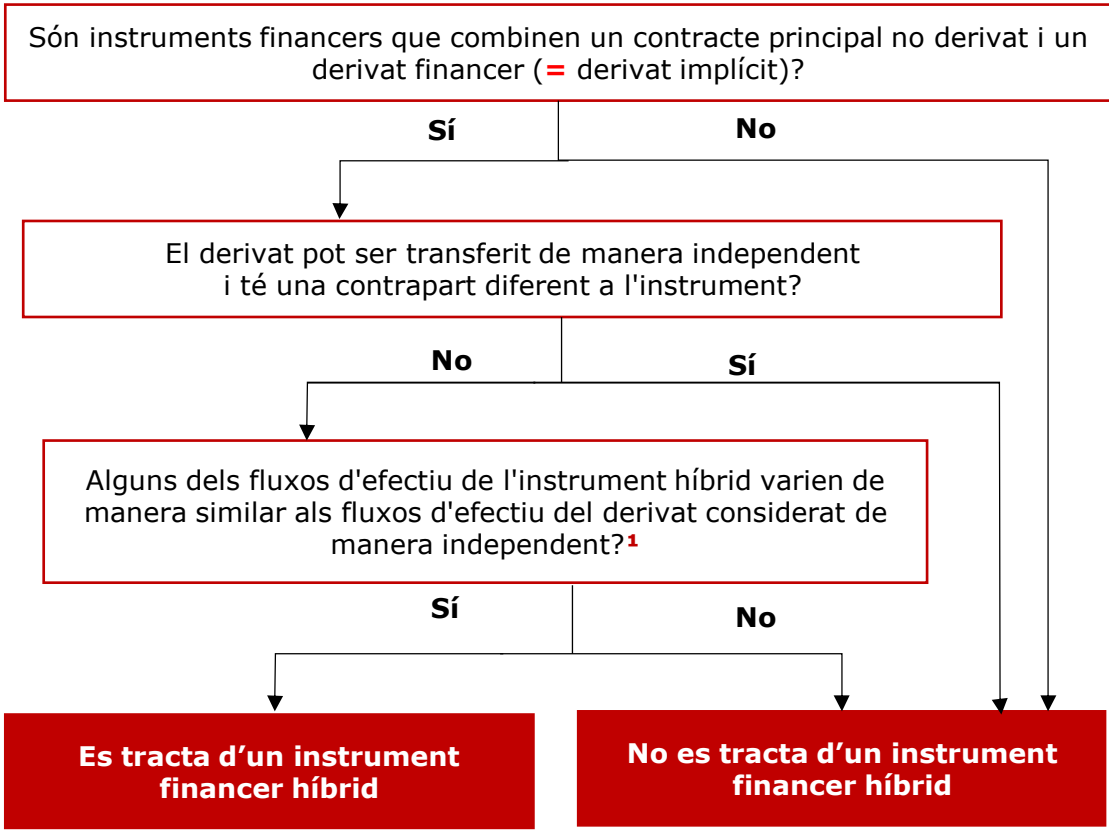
Són instruments financers que combinen un contracte principal no derivat i un derivat financer (= derivat implícit)?

Sí

No

El derivat pot ser transferit de manera independent i té una contrapart diferent a l'instrument?

No

Sí

Alguns dels fluxos d'efectiu de l'instrument híbrid varien de manera similar als fluxos d'efectiu del derivat considerat de manera independent?$^1$

Sí

No

Es tracta d’un instrument financer híbrid

No es tracta d’un instrument financer híbrid